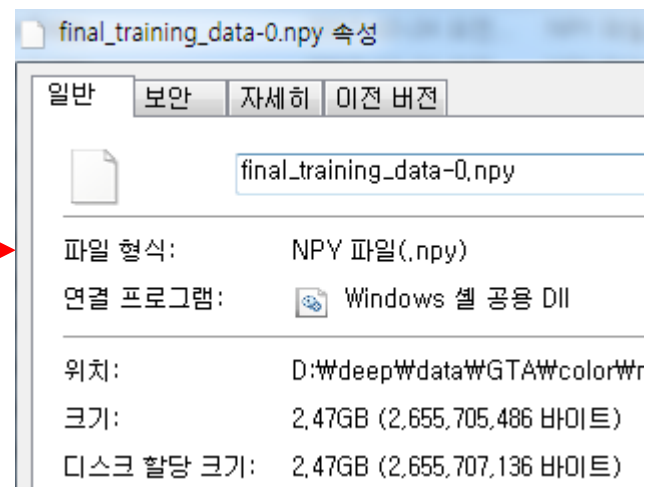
final_training_data-0.npy 속성

일반 | 보안 | 자세히 | 이전 버전

final_training_data-0.npy

파일 형식: NPY 파일(.npy)

연결 프로그램: Windows 셸 공용 Dll

위치: D:₩deep₩data₩GTA₩color₩r

크기: 2.47GB (2,655,705,486 바이트)

디스크 할당 크기: 2.47GB (2,655,707,136 바이트)